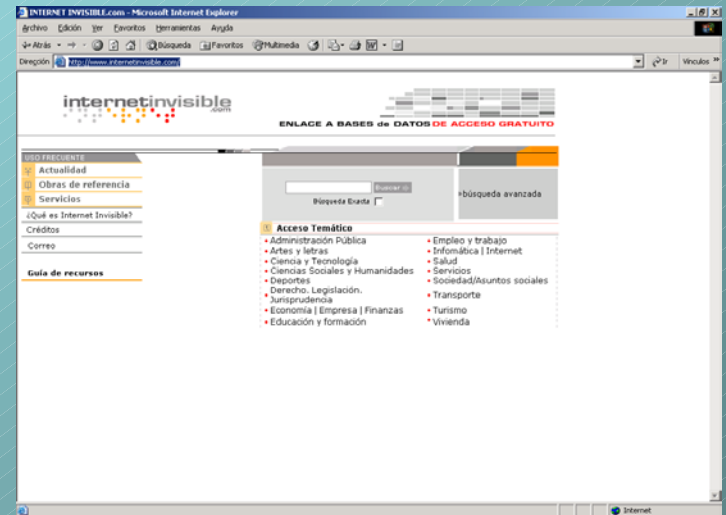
INTERNET INVISIBLE.com - Microsoft Internet Explorer

Archivo Edición Ver Favoritos Herramientas Ayuda

Atrás Búsqueda Favoritos Multimedia

Dirección http://www.internetinvisible.com/ Ir Vínculos

internetinvisible .com

ENLACE A BASES de DATOS DE ACCESO GRATUITO

USO FRECUENTE

Actualidad

Obras de referencia

Servicios

¿Qué es Internet Invisible?

Créditos

Correo

Guía de recursos

Buscar

Búsqueda Exacta

»búsqueda avanzada

Acceso Temático

Administración Pública

Artes y letras

Ciencia y Tecnología

Ciencias Sociales y Humanidades

Deportes

Derecho. Legislación. Jurisprudencia

Economía | Empresa | Finanzas

Educación y formación

Empleo y trabajo

Infomática | Internet

Salud

Servicios

Sociedad/Asuntos sociales

Transporte

Turismo

Vivienda

Internet